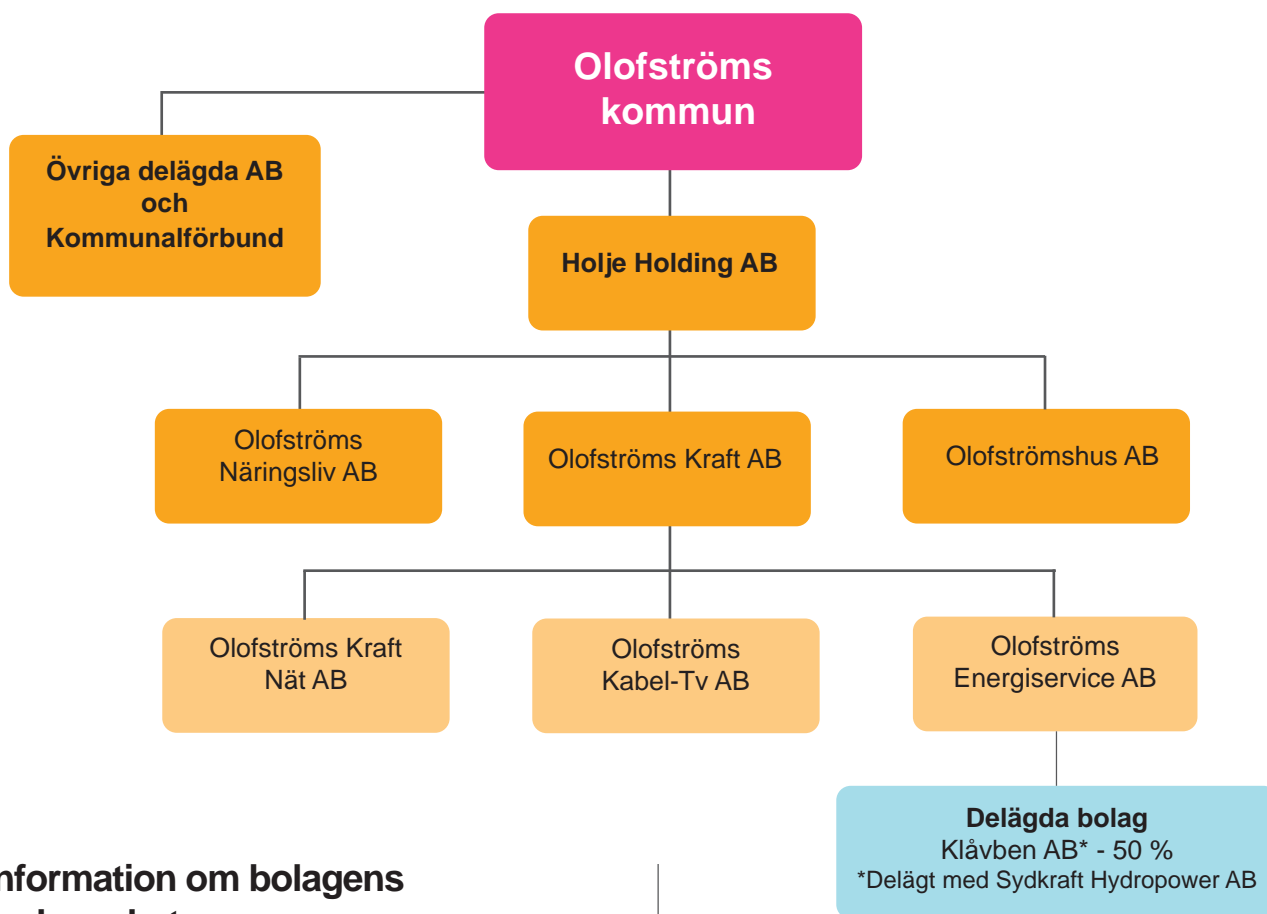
Olofströms kommun

Övriga delägda AB och Kommunalförbund

Holje Holding AB

Olofströms Näringsliv AB

Olofströms Kraft AB

Olofströmshus AB

Olofströms Kraft Nät AB

Olofströms Kabel-Tv AB

Olofströms Energiservice AB

Delägda bolag
Klåvben AB* - 50 %
*Delägt med Sydkraft Hydropower AB

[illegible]nformation om bolagens
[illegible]